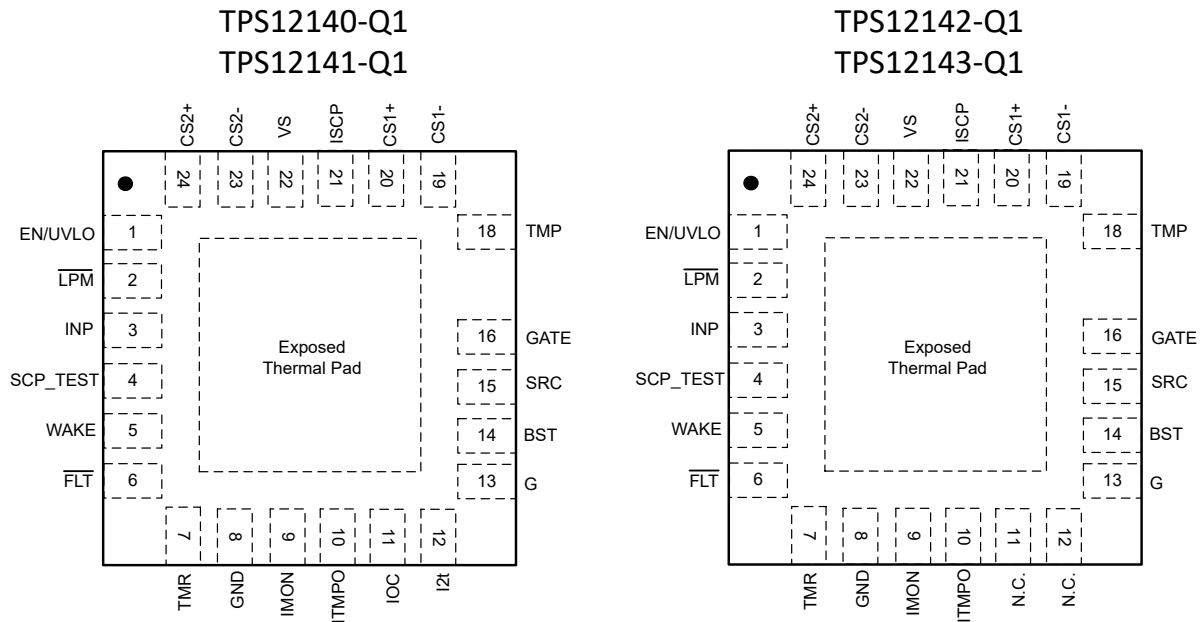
TPS12140-Q1
TPS12141-Q1

CS2+ CS2- VS ISCP CS1+ CS1-
24 23 22 21 20 19

EN/UVLO 1
$\overline{LPM}$ 2
INP 3
SCP_TEST 4
WAKE 5
$\overline{FLT}$ 6

18 TMP
16 GATE
15 SRC
14 BST
13 G

Exposed Thermal Pad

7 8 9 10 11 12
TMR GND IMON ITMPO IOC I2t

TPS12142-Q1
TPS12143-Q1

CS2+ CS2- VS ISCP CS1+ CS1-
24 23 22 21 20 19

EN/UVLO 1
$\overline{LPM}$ 2
INP 3
SCP_TEST 4
WAKE 5
$\overline{FLT}$ 6

18 TMP
16 GATE
15 SRC
14 BST
13 G

Exposed Thermal Pad

7 8 9 10 11 12
TMR GND IMON ITMPO N.C. N.C.